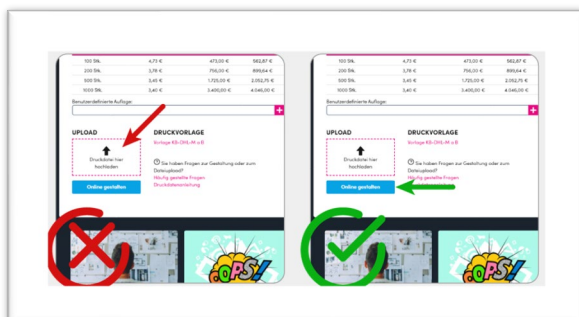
| 100 Stk. | 4,73 € | 473,00 € | 562,87 € |
|---|---|---|---|
| 200 Stk. | 3,78 € | 756,00 € | 899,64 € |
| 500 Stk. | 3,45 € | 1.725,00 € | 2.052,75 € |
| 1000 Stk. | 3,40 € | 3.400,00 € | 4.046,00 € |

Benutzerdefinierte Auflage

+

UPLOAD

Druckdatei hier hochladen

Online gestalten

DRUCKVORLAGE

Vorlage KB-DHL-M.zB

Sie haben Fragen zur Gestaltung oder zum Dateiupload?

Häufig gestellte Fragen

Druckdatenanleitung

OOPS!

| 100 Stk. | 4,73 € | 473,00 € | 562,87 € |
|---|---|---|---|
| 200 Stk. | 3,78 € | 756,00 € | 899,64 € |
| 500 Stk. | 3,45 € | 1.725,00 € | 2.052,75 € |
| 1000 Stk. | 3,40 € | 3.400,00 € | 4.046,00 € |

Benutzerdefinierte Auflage

+

UPLOAD

Druckdatei hier hochladen

Online gestalten

DRUCKVORLAGE

Vorlage KB-DHL-M.zB

Sie haben Fragen zur Gestaltung oder zum Dateiupload?

Häufig gestellte Fragen

Druckdatenanleitung

OOPS!